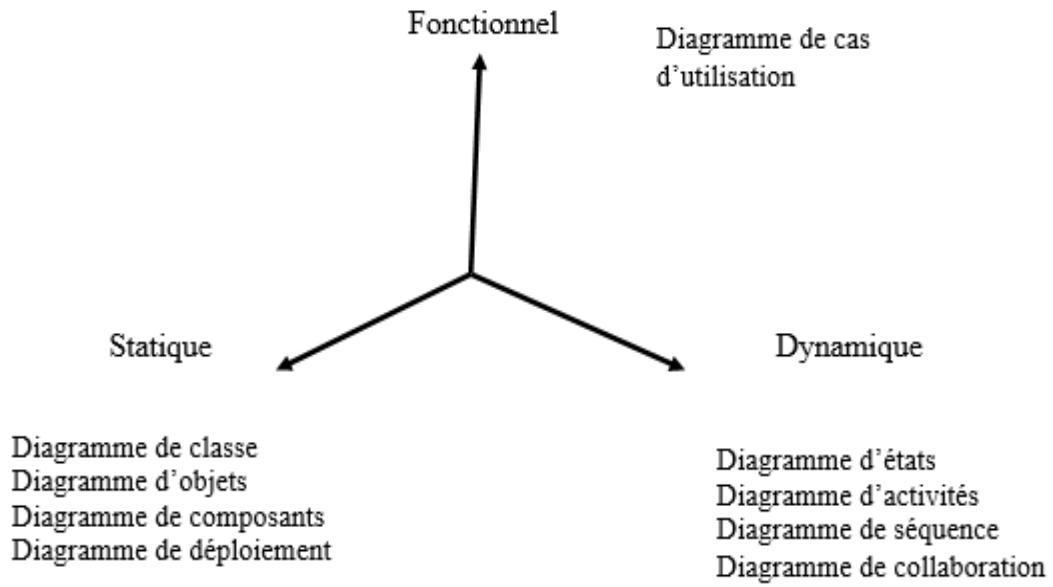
Fonctionnel

Diagramme de cas d’utilisation

Statique

Dynamique

Diagramme de classe
Diagramme d’objets
Diagramme de composants
Diagramme de déploiement

Diagramme d’états
Diagramme d’activités
Diagramme de séquence
Diagramme de collaboration